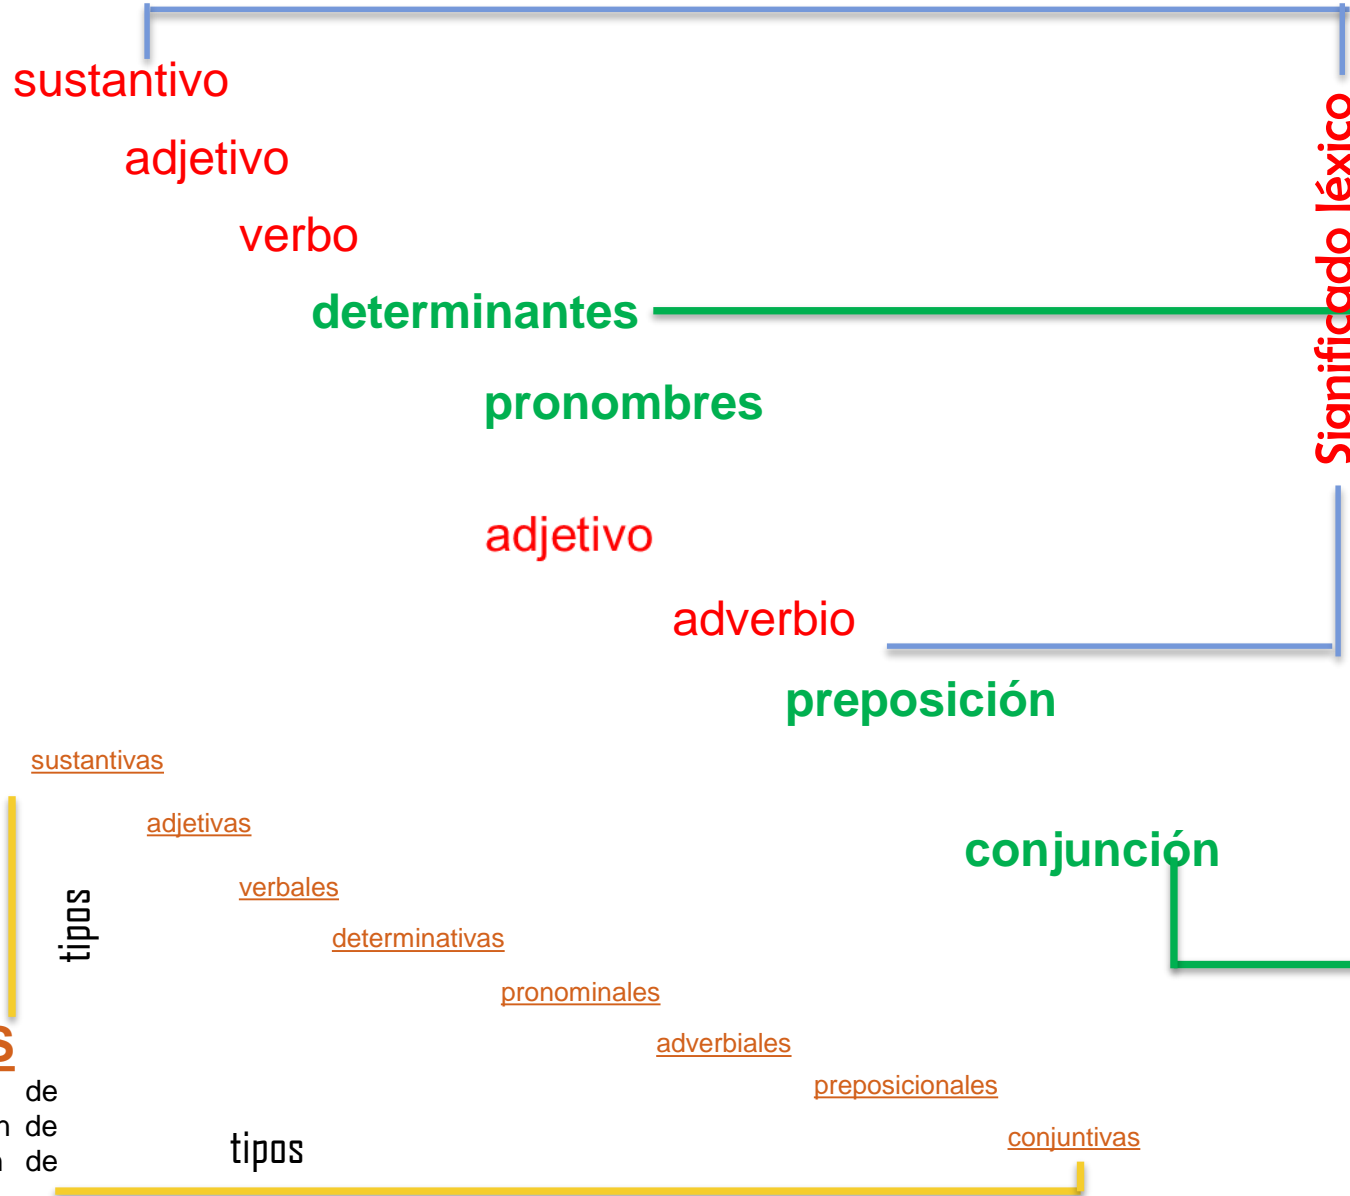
sustantivo

adjetivo

verbo

determinantes

pronombres

adjetivo

adverbio

preposición

Significado léxico

sustantivas

adjetivas

verbales

determinativas

pronominales

adverbiales

preposicionales

conjuntivas

conjunción

tipos

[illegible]

de

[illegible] de

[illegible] de

tipos